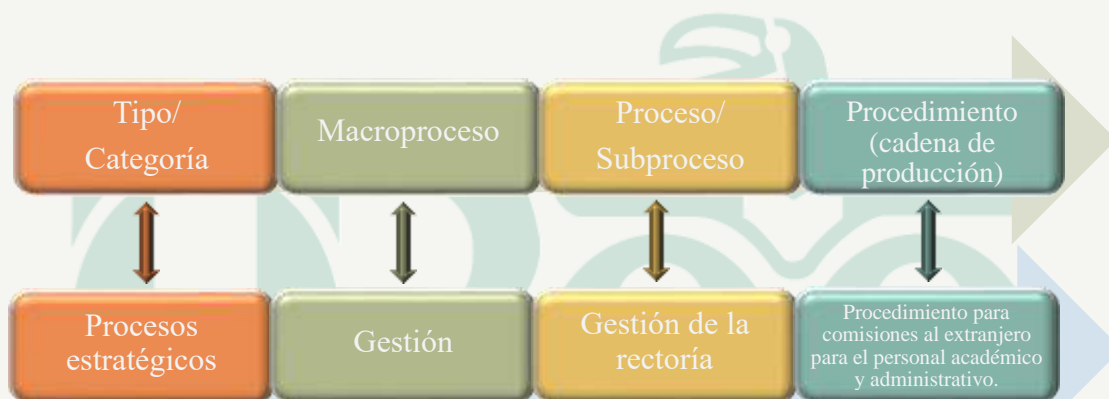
Tipo/ Categoría

Macroproceso

Proceso/ Subproceso

Procedimiento (cadena de producción)

Procesos estratégicos

Gestión

Gestión de la rectoría

Procedimiento para comisiones al extranjero para el personal académico y administrativo.